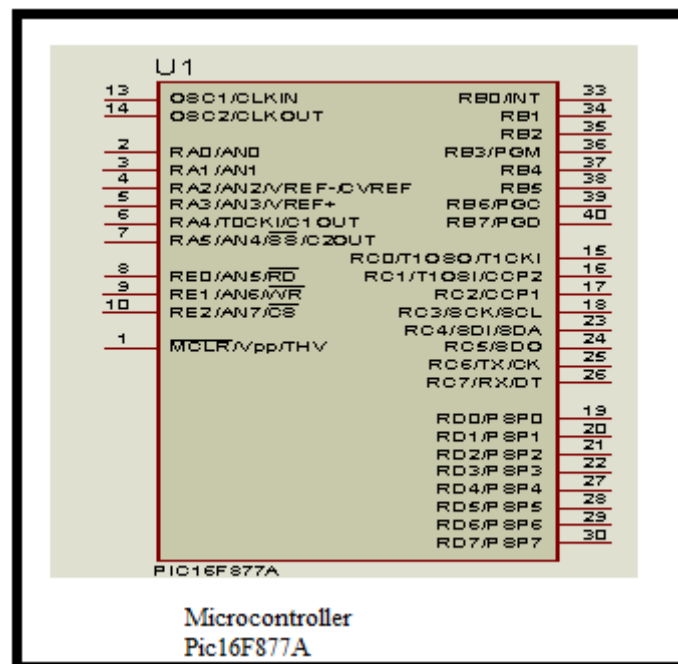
U1

13 OSC1/CLKIN
14 OSC2/CLKOUT

2 RA0/AN0
3 RA1/AN1
4 RA2/AN2/VREF-/CVREF
5 RA3/AN3/VREF+
6 RA4/T0CKI/C1OUT
7 RA5/AN4/$\overline{SS}$/C2OUT

8 RE0/AN5/$\overline{RD}$
9 RE1/AN6/$\overline{WR}$
10 RE2/AN7/$\overline{CS}$

1 $\overline{MCLR}$/Vpp/THV

RB0/INT 33
RB1 34
RB2 35
RB3/PGM 36
RB4 37
RB5 38
RB6/PGC 39
RB7/PGD 40

RC0/T1OSO/T1CKI 15
RC1/T1OSI/CCP2 16
RC2/CCP1 17
RC3/SCK/SCL 18
RC4/SDI/SDA 23
RC5/SDO 24
RC6/TX/CK 25
RC7/RX/DT 26

RD0/PSP0 19
RD1/PSP1 20
RD2/PSP2 21
RD3/PSP3 22
RD4/PSP4 27
RD5/PSP5 28
RD6/PSP6 29
RD7/PSP7 30

PIC16F877A

Microcontroller
Pic16F877A